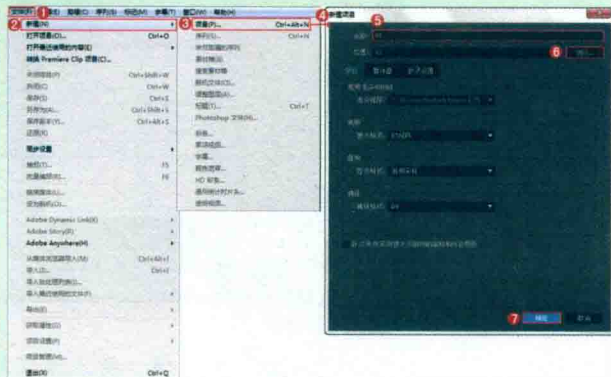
文件(F) 1 编辑(E) 剪辑(C) 序列(S) 标记(M) 字幕(T) 窗口(W) 帮助(H)

2 新建(N) 3 项目(P)... Ctrl+Alt+N
打开项目(O)... Ctrl+O 序列(S)... Ctrl+N
打开最近使用的内容(E) 来自剪辑的序列
转换 Premiere Clip 项目(C)... 素材箱(B)
关闭项目(P) Ctrl+Shift+W 搜索素材箱
关闭(C) Ctrl+W 脱机文件(O)...
保存(S) Ctrl+S 调整图层(A)...
另存为(A)... Ctrl+Shift+S 字幕(T)... Ctrl+T
保存副本(Y)... Ctrl+Alt+S Photoshop 文件(H)...
还原(R) 彩条...
黑场视频...
同步设置 字幕...
颜色遮罩...
捕捉(T)... F5 HD 彩条...
批量捕捉(B)... F6 通用倒计时片头...
透明视频...
链接媒体(L)...
设为脱机(O)...

Adobe Dynamic Link(K)
Adobe Story(R)
Adobe Anywhere(H)

从媒体浏览器导入(M) Ctrl+Alt+I
导入(I)... Ctrl+I
导入批处理列表(I)...
导入最近使用的文件(F)

导出(E)

获取属性(G)

项目设置(P)

项目管理(M)...

退出(X) Ctrl+Q

4 新建项目 5

名称: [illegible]
位置: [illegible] 6 浏览...

常规 暂存盘 收录设置

视频渲染和回放
渲染程序: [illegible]

视频
显示格式: 时间码

音频
显示格式: 音频采样

捕捉
捕捉格式: DV

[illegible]

7 确定 取消